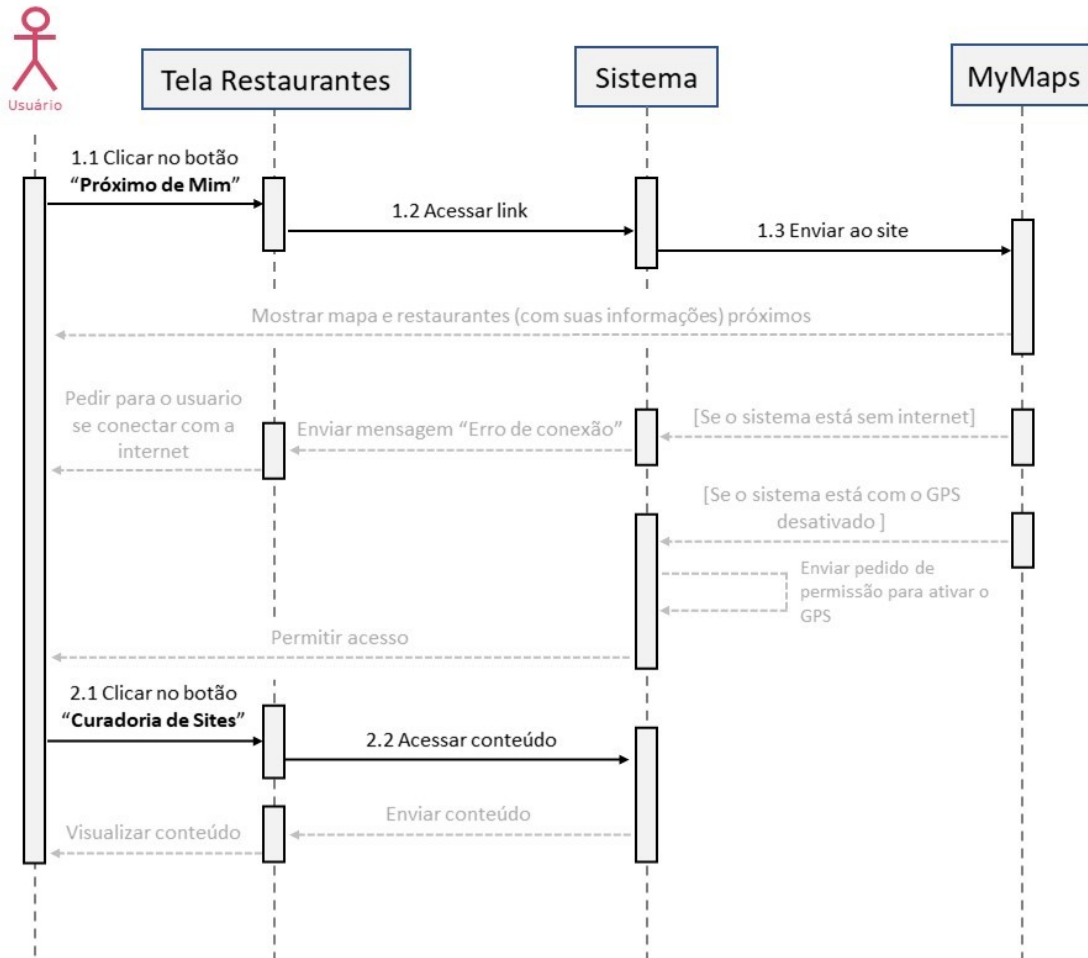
Usuário

Tela Restaurantes

Sistema

MyMaps

1.1 Clicar no botão "Próximo de Mim"

1.2 Acessar link

1.3 Enviar ao site

Mostrar mapa e restaurantes (com suas informações) próximos

Pedir para o usuario se conectar com a internet

Enviar mensagem "Erro de conexão"

[Se o sistema está sem internet]

[Se o sistema está com o GPS desativado ]

Enviar pedido de permissão para ativar o GPS

Permitir acesso

2.1 Clicar no botão "Curadoria de Sites"

2.2 Acessar conteúdo

Enviar conteúdo

Visualizar conteúdo